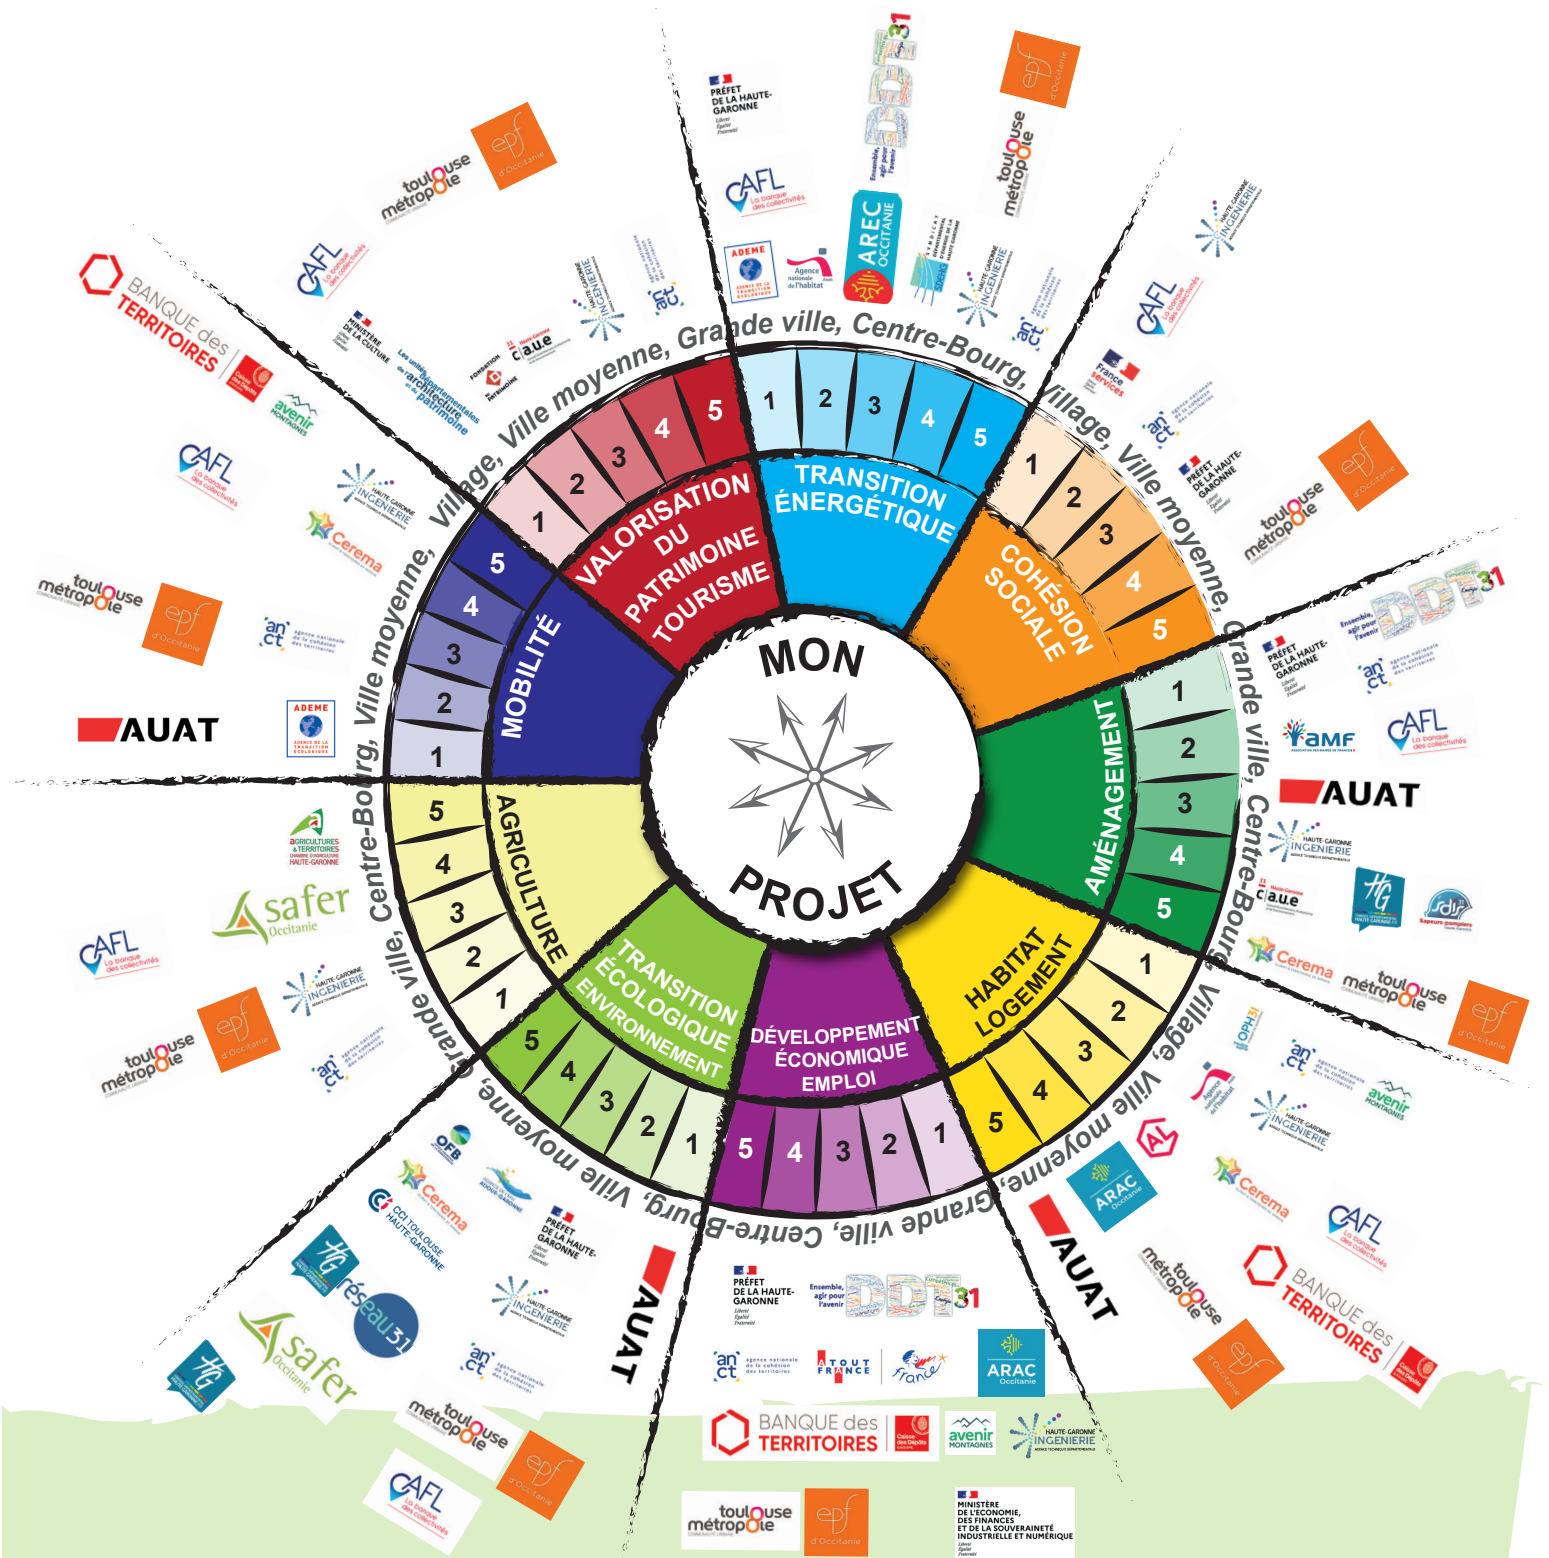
MON PROJET

VALORISATION DU PATRIMOINE TOURISME
1 2 3 4 5

TRANSITION ÉNERGÉTIQUE
1 2 3 4 5

COHÉSION SOCIALE
1 2 3 4 5

AMÉNAGEMENT
1 2 3 4 5

HABITAT LOGEMENT
1 2 3 4 5

DÉVELOPPEMENT ÉCONOMIQUE EMPLOI
1 2 3 4 5

TRANSITION ÉCOLOGIQUE ENVIRONNEMENT
1 2 3 4 5

AGRICULTURE
1 2 3 4 5

MOBILITÉ
1 2 3 4 5

Village, Ville moyenne, Grande ville, Centre-Bourg, Village, Ville moyenne, Grande ville, Centre-Bourg, Village, Ville moyenne, Grande ville, Centre-Bourg, Village, Ville moyenne, Grande ville, Centre-Bourg

toulouse métropole
epf d'Occitanie
CAFL La banque des collectivités
BANQUE des TERRITOIRES
Caisse des Dépôts
avenir MONTAGNES
MINISTÈRE DE LA CULTURE
Les unités départementales de l'architecture et du patrimoine
FONDATION DU PATRIMOINE
caue
HAUTE-GARONNE INGENIERIE
anct agence nationale de la cohésion des territoires
Cerema
AUAT
ADEME
PRÉFET DE LA HAUTE-GARONNE
Agence nationale de l'habitat
AREC OCCITANIE
DDT31 Ensemble, agir pour l'avenir
France services
AGRICULTURES & TERRITOIRES CHAMBRE D'AGRICULTURE HAUTE-GARONNE
safer Occitanie
aMF
HG
Sapeurs-pompiers
OPH31
ARAC Occitanie
OFB
CCI TOULOUSE HAUTE-GARONNE
réseau31
ATOUT FRANCE
MINISTÈRE DE L'ÉCONOMIE, DES FINANCES ET DE LA SOUVERAINETÉ INDUSTRIELLE ET NUMÉRIQUE